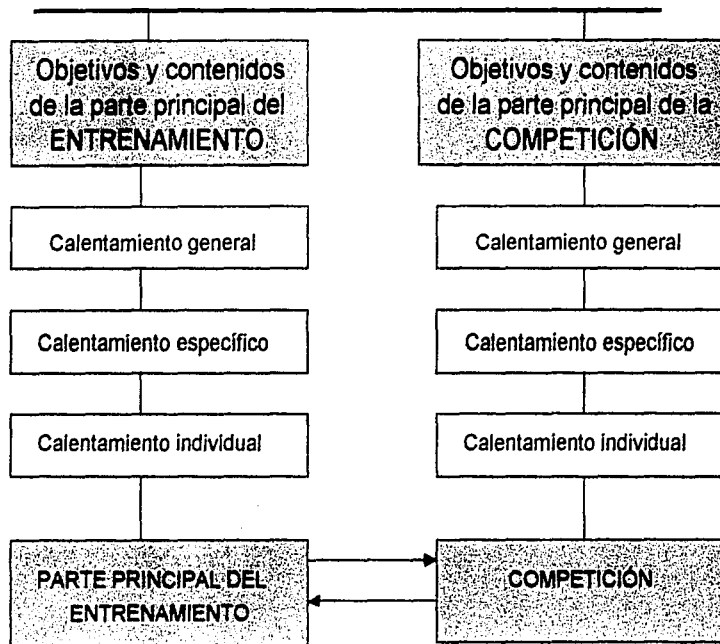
Objetivos y contenidos de la parte principal del ENTRENAMIENTO

Calentamiento general

Calentamiento específico

Calentamiento individual

PARTE PRINCIPAL DEL ENTRENAMIENTO

Objetivos y contenidos de la parte principal de la COMPETICIÓN

Calentamiento general

Calentamiento específico

Calentamiento individual

COMPETICIÓN